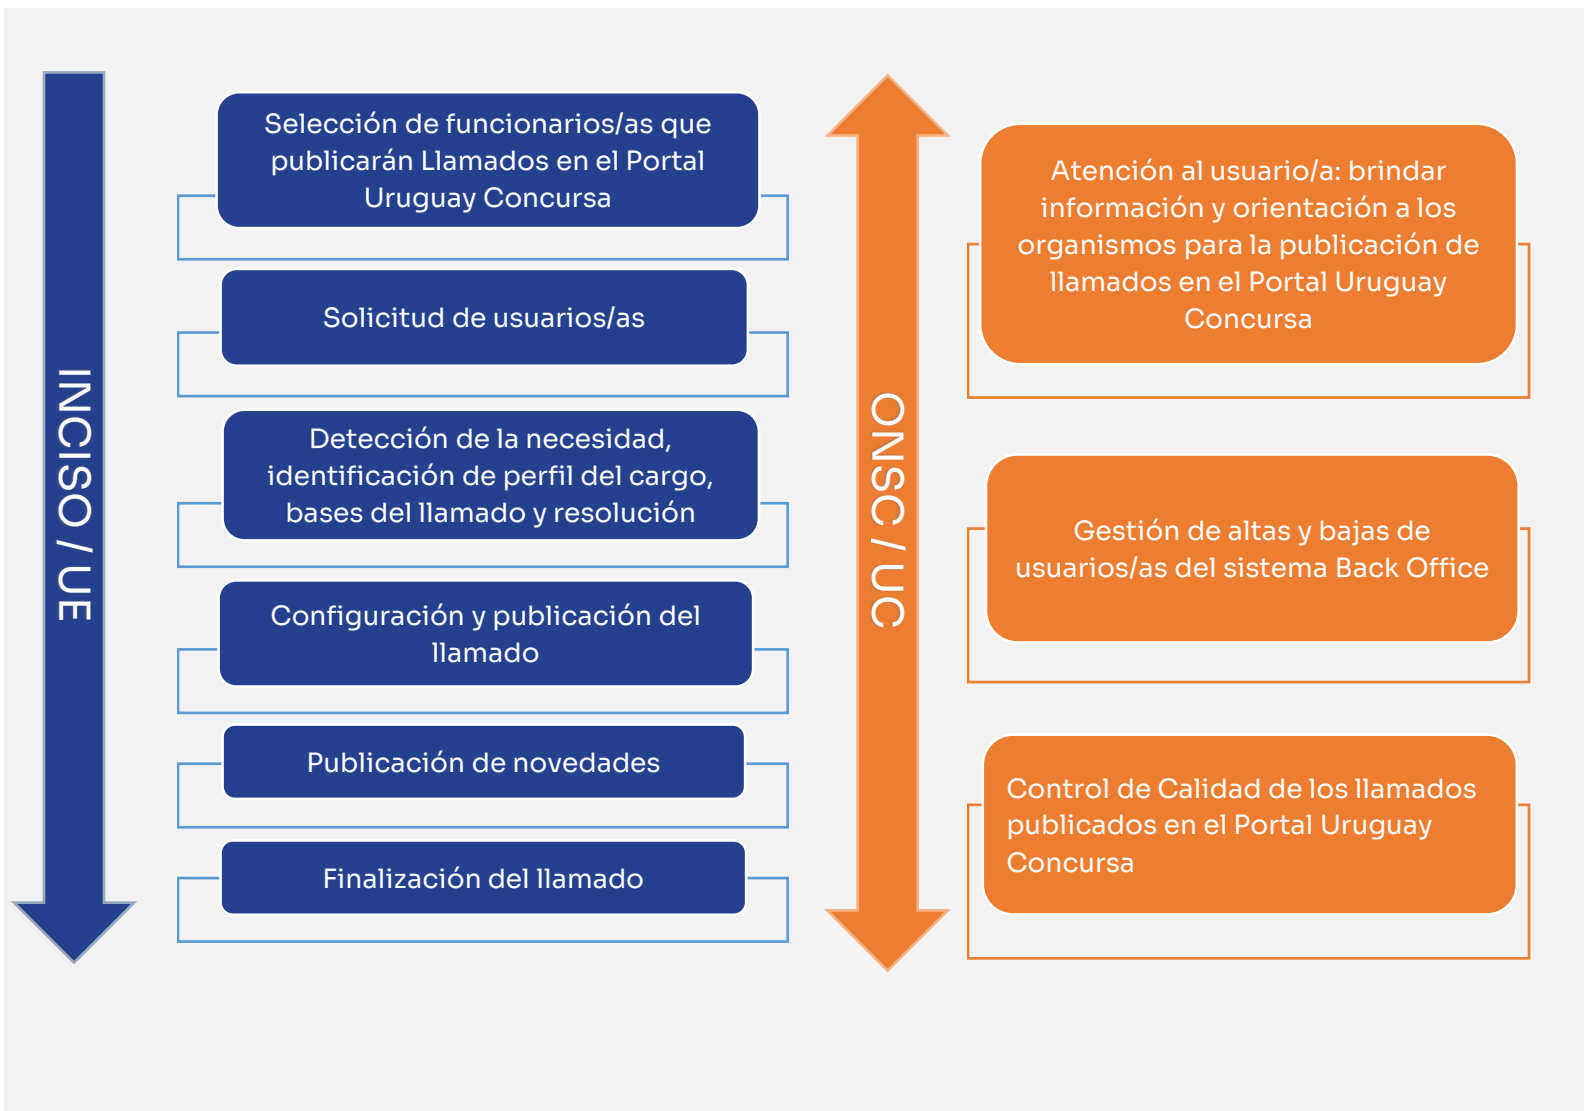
INCISO / UE

Selección de funcionarios/as que publicarán Llamados en el Portal Uruguay Concursa

Solicitud de usuarios/as

Detección de la necesidad, identificación de perfil del cargo, bases del llamado y resolución

Configuración y publicación del llamado

Publicación de novedades

Finalización del llamado

ONSC / UC

Atención al usuario/a: brindar información y orientación a los organismos para la publicación de llamados en el Portal Uruguay Concursa

Gestión de altas y bajas de usuarios/as del sistema Back Office

Control de Calidad de los llamados publicados en el Portal Uruguay Concursa